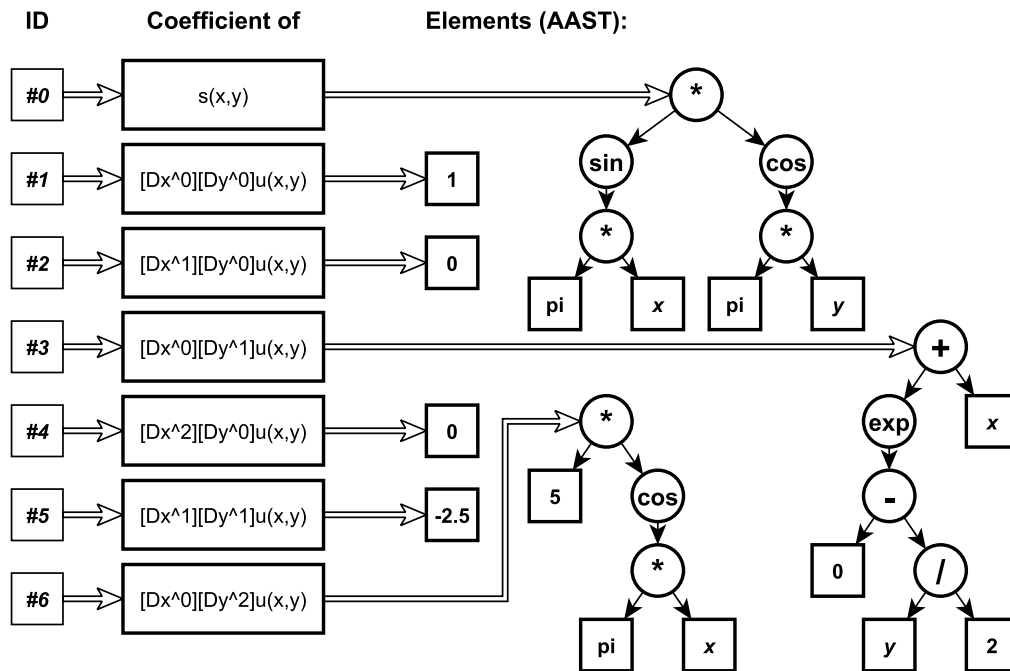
ID Coefficient of Elements (AAST):

#0 s(x,y)

#1 [Dx^0][Dy^0]u(x,y) 1

#2 [Dx^1][Dy^0]u(x,y) 0

#3 [Dx^0][Dy^1]u(x,y)

#4 [Dx^2][Dy^0]u(x,y) 0

#5 [Dx^1][Dy^1]u(x,y) -2.5

#6 [Dx^0][Dy^2]u(x,y)

*
sin cos
* *
pi x pi y

+
exp x
-
0 /
y 2

*
5 cos
*
pi x